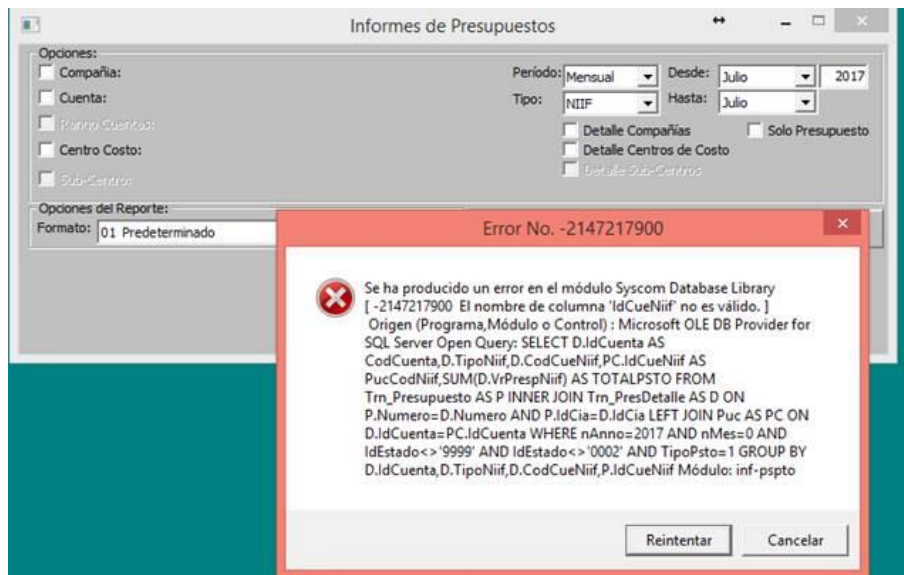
Informes de Presupuestos

Opciones:
Compañia:
Cuenta:
Rango Cuentas:
Centro Costo:
Sub-Centros:

Período: Mensual
Desde: Julio 2017
Tipo: NIIF
Hasta: Julio
Detalle Compañías
Solo Presupuesto
Detalle Centros de Costo
Detalle Sub-Centros

Opciones del Reporte:
Formato: 01 Predeterminado

Error No. -2147217900

Se ha producido un error en el módulo Syscom Database Library
[ -2147217900 El nombre de columna 'IdCueNiif' no es válido. ]
Origen (Programa,Módulo o Control) : Microsoft OLE DB Provider for SQL Server Open Query: SELECT D.IdCuenta AS CodCuenta,D.TipoNiif,D.CodCueNiif,PC.IdCueNiif AS PucCodNiif,SUM(D.VrPrespNiif) AS TOTALPSTO FROM Trn_Presupuesto AS P INNER JOIN Trn_PresDetalle AS D ON P.Numero=D.Numero AND P.IdCia=D.IdCia LEFT JOIN Puc AS PC ON D.IdCuenta=PC.IdCuenta WHERE nAnno=2017 AND nMes=0 AND IdEstado<>'9999' AND IdEstado<>'0002' AND TipoPsto=1 GROUP BY D.IdCuenta,D.TipoNiif,D.CodCueNiif,P.IdCueNiif Módulo: inf-pspto

Reintentar
Cancelar